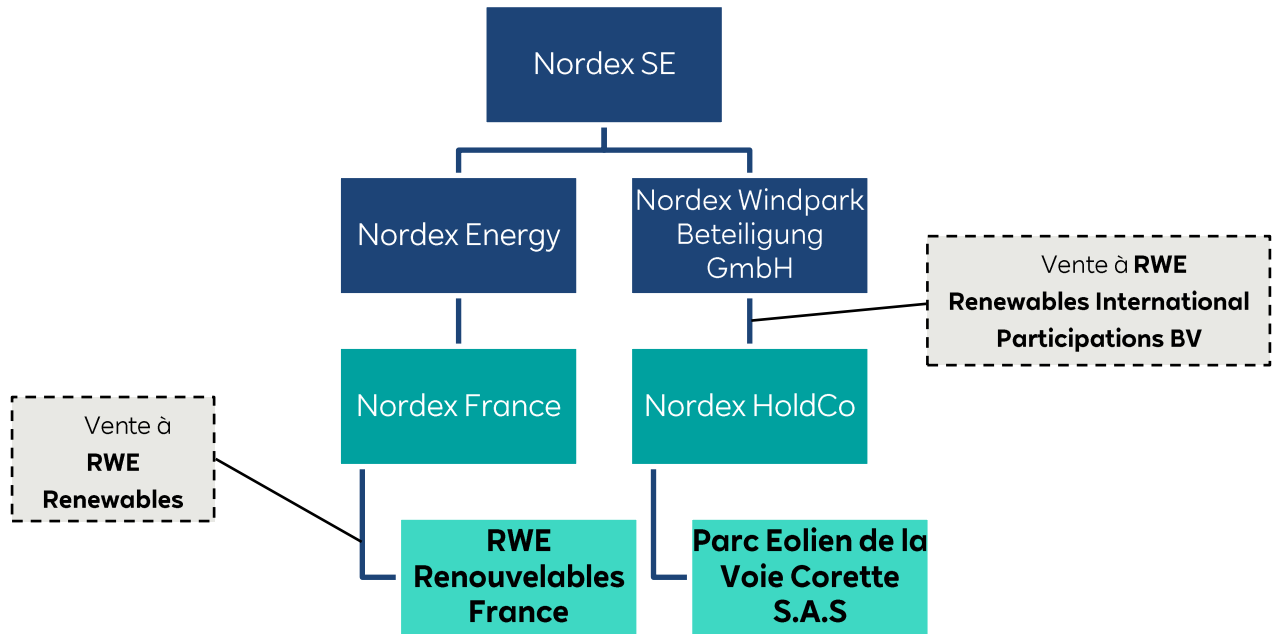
Nordex SE

Nordex Energy

Nordex Windpark Beteiligung GmbH

Vente à **RWE Renewables International Participations BV**

Nordex France

Nordex HoldCo

Vente à **RWE Renewables**

**RWE Renouvelables France**

**Parc Eolien de la Voie Corette S.A.S**